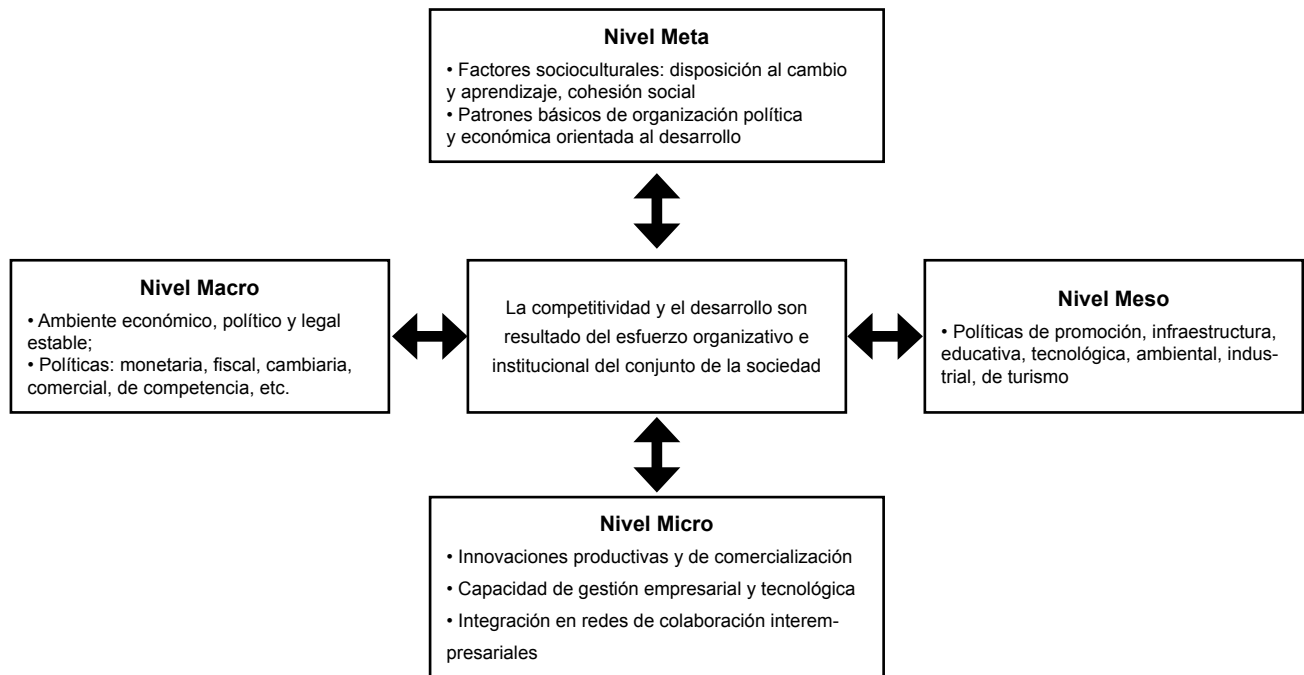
Nivel Meta

• Factores socioculturales: disposición al cambio y aprendizaje, cohesión social
• Patrones básicos de organización política y económica orientada al desarrollo

Nivel Macro

• Ambiente económico, político y legal estable;
• Políticas: monetaria, fiscal, cambiaria, comercial, de competencia, etc.

La competitividad y el desarrollo son resultado del esfuerzo organizativo e institucional del conjunto de la sociedad

Nivel Meso

• Políticas de promoción, infraestructura, educativa, tecnológica, ambiental, industrial, de turismo

Nivel Micro

• Innovaciones productivas y de comercialización
• Capacidad de gestión empresarial y tecnológica
• Integración en redes de colaboración interempresariales